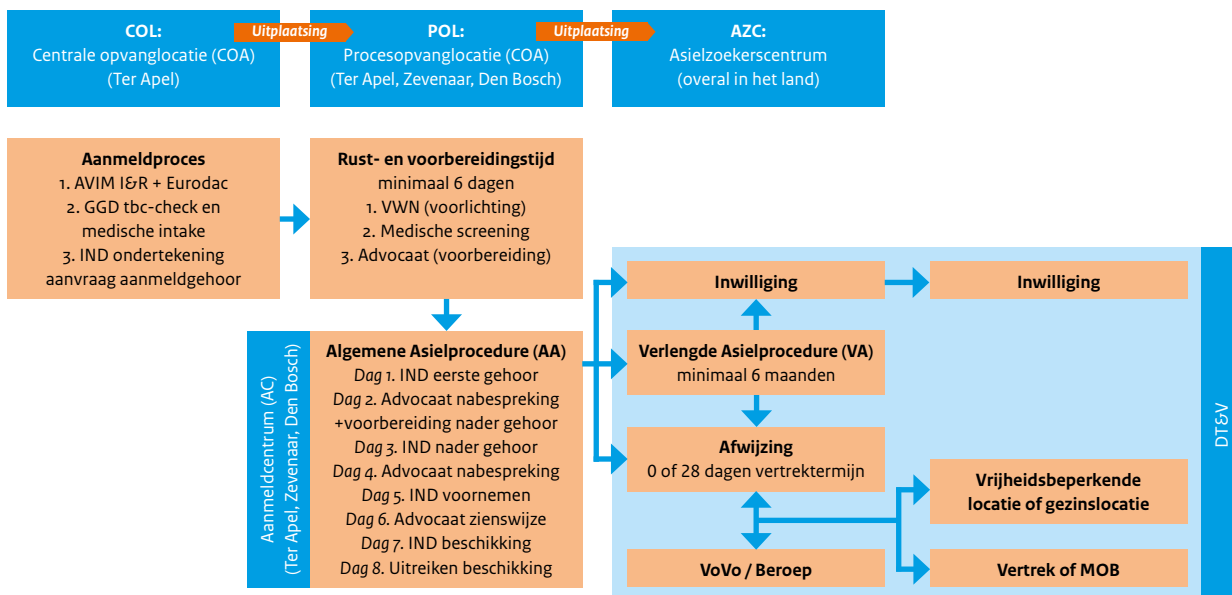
COL:
Centrale opvanglocatie (COA)
(Ter Apel)

Uitplaatsing

POL:
Procesopvanglocatie (COA)
(Ter Apel, Zevenaar, Den Bosch)

Uitplaatsing

AZC:
Asielzoekerscentrum
(overal in het land)

Aanmeldproces
1. AVIM I&R + Eurodac
2. GGD tbc-check en medische intake
3. IND ondertekening aanvraag aanmeldgehoor

Rust- en voorbereidingstijd
minimaal 6 dagen
1. VWN (voorlichting)
2. Medische screening
3. Advocaat (voorbereiding)

Aanmeldcentrum (AC)
(Ter Apel, Zevenaar, Den Bosch)

Algemene Asielprocedure (AA)
*Dag 1.* IND eerste gehoor
*Dag 2.* Advocaat nabespreking +voorbereiding nader gehoor
*Dag 3.* IND nader gehoor
*Dag 4.* Advocaat nabespreking
*Dag 5.* IND voornemen
*Dag 6.* Advocaat zienswijze
*Dag 7.* IND beschikking
*Dag 8.* Uitreiken beschikking

Inwilliging

Inwilliging

Verlengde Asielprocedure (VA)
minimaal 6 maanden

Afwijzing
0 of 28 dagen vertrektermijn

Vrijheidsbeperkende locatie of gezinslocatie

VoVo / Beroep

Vertrek of MOB

DT&V